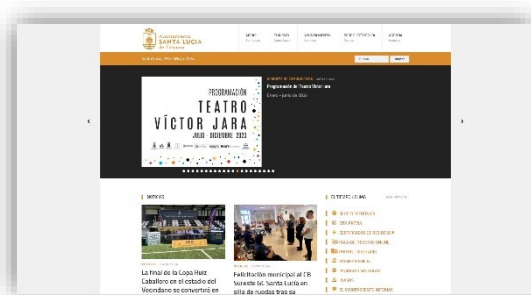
Ayuntamiento SANTA LUCÍA de Tirajana

PROGRAMACIÓN
TEATRO
VÍCTOR JARA
JULIO - DICIEMBRE 2023

Programación de Teatro Víctor Jara

NOTICIAS

La final de la Copa Ruiz Caballero en el estadio del Vecindario se convertirá en

Felicitación municipal al CB Sureste SC Santa Lucía en silla de ruedas tras su

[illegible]